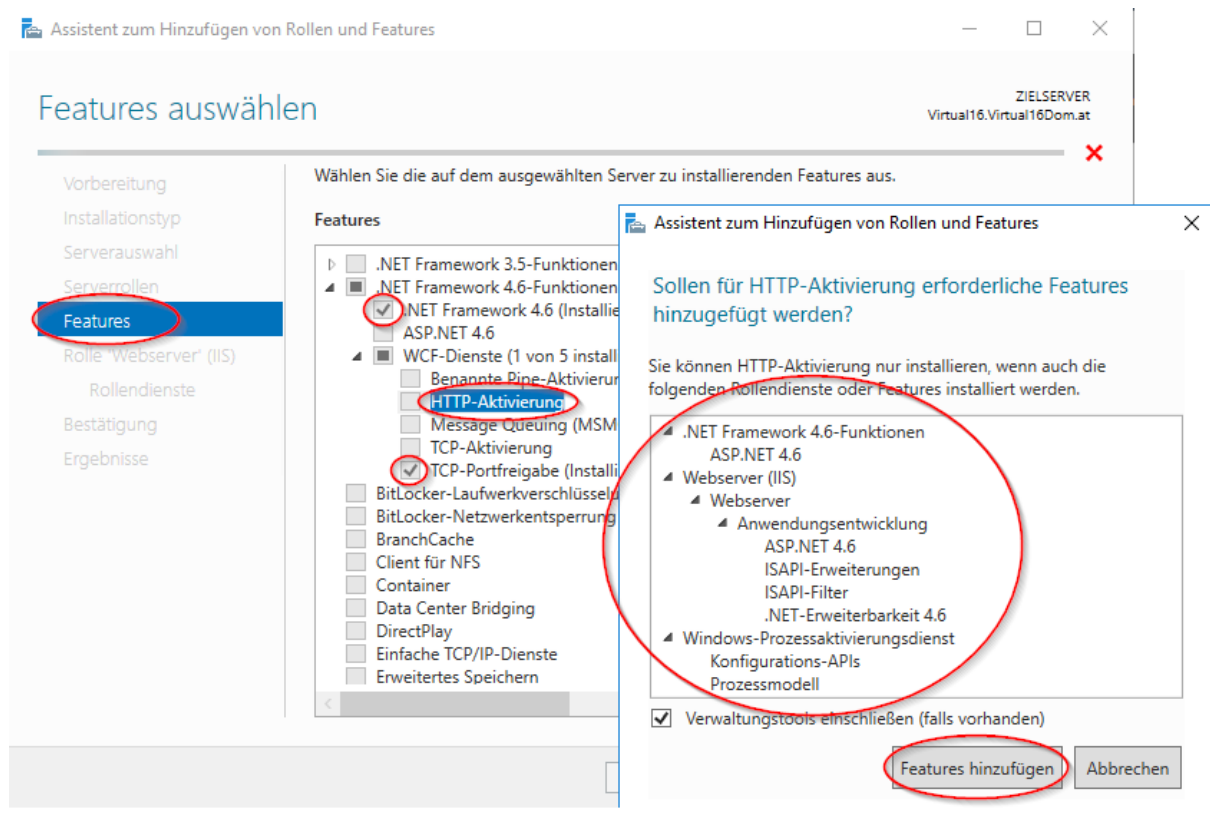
Assistent zum Hinzufügen von Rollen und Features

Features auswählen

ZIELSERVER
Virtual16.Virtual16Dom.at

Vorbereitung
Installationstyp
Serverauswahl
Serverrollen
Features
Rolle "Webserver" (IIS)
Rollendienste
Bestätigung
Ergebnisse

Wählen Sie die auf dem ausgewählten Server zu installierenden Features aus.

Features

.NET Framework 3.5-Funktionen
.NET Framework 4.6-Funktionen
.NET Framework 4.6 (Installie
ASP.NET 4.6
WCF-Dienste (1 von 5 install
Benannte Pipe-Aktivierun
HTTP-Aktivierung
Message Queuing (MSM
TCP-Aktivierung
TCP-Portfreigabe (Installi
BitLocker-Laufwerkverschlüssel
BitLocker-Netzwerkentsperrung
BranchCache
Client für NFS
Container
Data Center Bridging
DirectPlay
Einfache TCP/IP-Dienste
Erweitertes Speichern

Assistent zum Hinzufügen von Rollen und Features

Sollen für HTTP-Aktivierung erforderliche Features hinzugefügt werden?

Sie können HTTP-Aktivierung nur installieren, wenn auch die folgenden Rollendienste oder Features installiert werden.

.NET Framework 4.6-Funktionen
ASP.NET 4.6
Webserver (IIS)
Webserver
Anwendungsentwicklung
ASP.NET 4.6
ISAPI-Erweiterungen
ISAPI-Filter
.NET-Erweiterbarkeit 4.6
Windows-Prozessaktivierungsdienst
Konfigurations-APIs
Prozessmodell

Verwaltungstools einschließen (falls vorhanden)

Features hinzufügen
Abbrechen